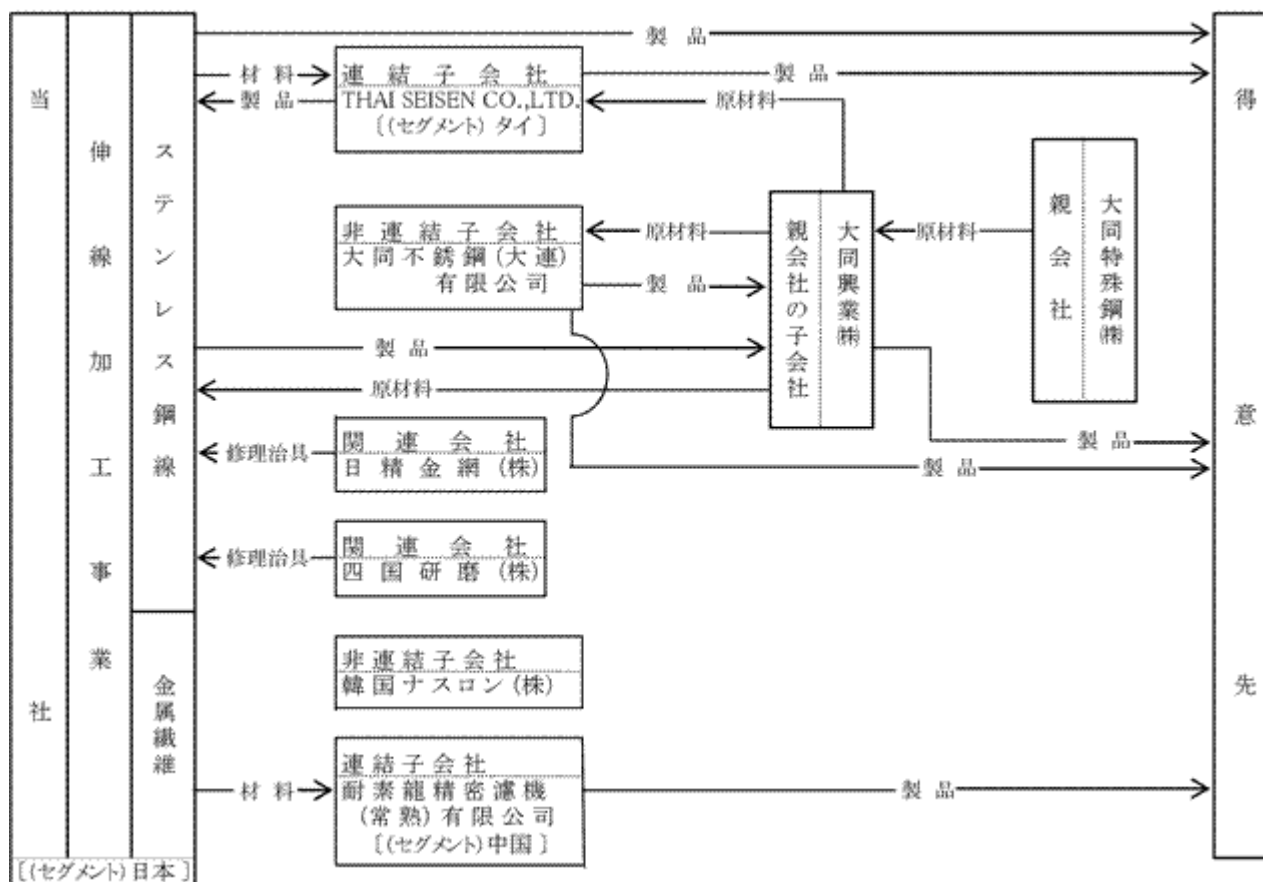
当

社

伸
線
加
工
事
業

ステンレス鋼線

金属繊維

〔(セグメント) 日本〕

製品

材料

製品

連結子会社
THAI SEISEN CO.,LTD.
〔(セグメント) タイ〕

製品

原材料

非連結子会社
大同不銹鋼(大連)有限公司

原材料

製品

親会社の子会社

大同興業㈱

原材料

親会社

大同特殊鋼㈱

製品

原材料

修理治具

関連会社
日精金網(株)

製品

製品

修理治具

関連会社
四国研磨(株)

非連結子会社
韓国ナスロン(株)

材料

連結子会社
耐素龍精密濾機(常熟)有限公司
〔(セグメント) 中国〕

製品

得
意
先